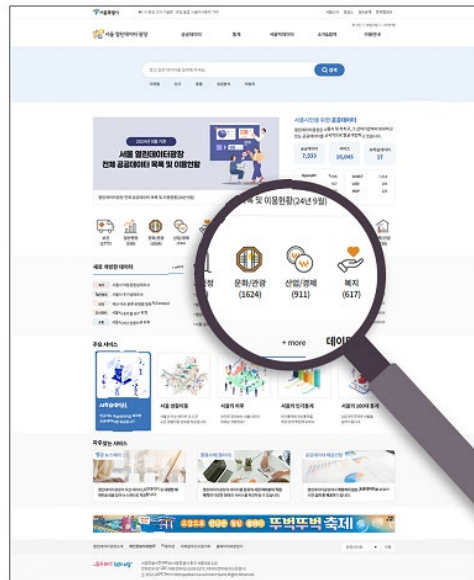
서울특별시

서울 열린데이터광장

2024년 9월 기준

서울 열린데이터광장 전체 공공데이터 목록 및 이용현황

서울시민을 위한 공공데이터

7,003

16,045

17

및 이용현황(24년 9월)

새로 개방한 데이터

문화/관광 (1624)

산업/경제 (911)

복지 (617)

+ more

데이

주요 서비스

자주찾는 서비스

뚜벅뚜벅 축제